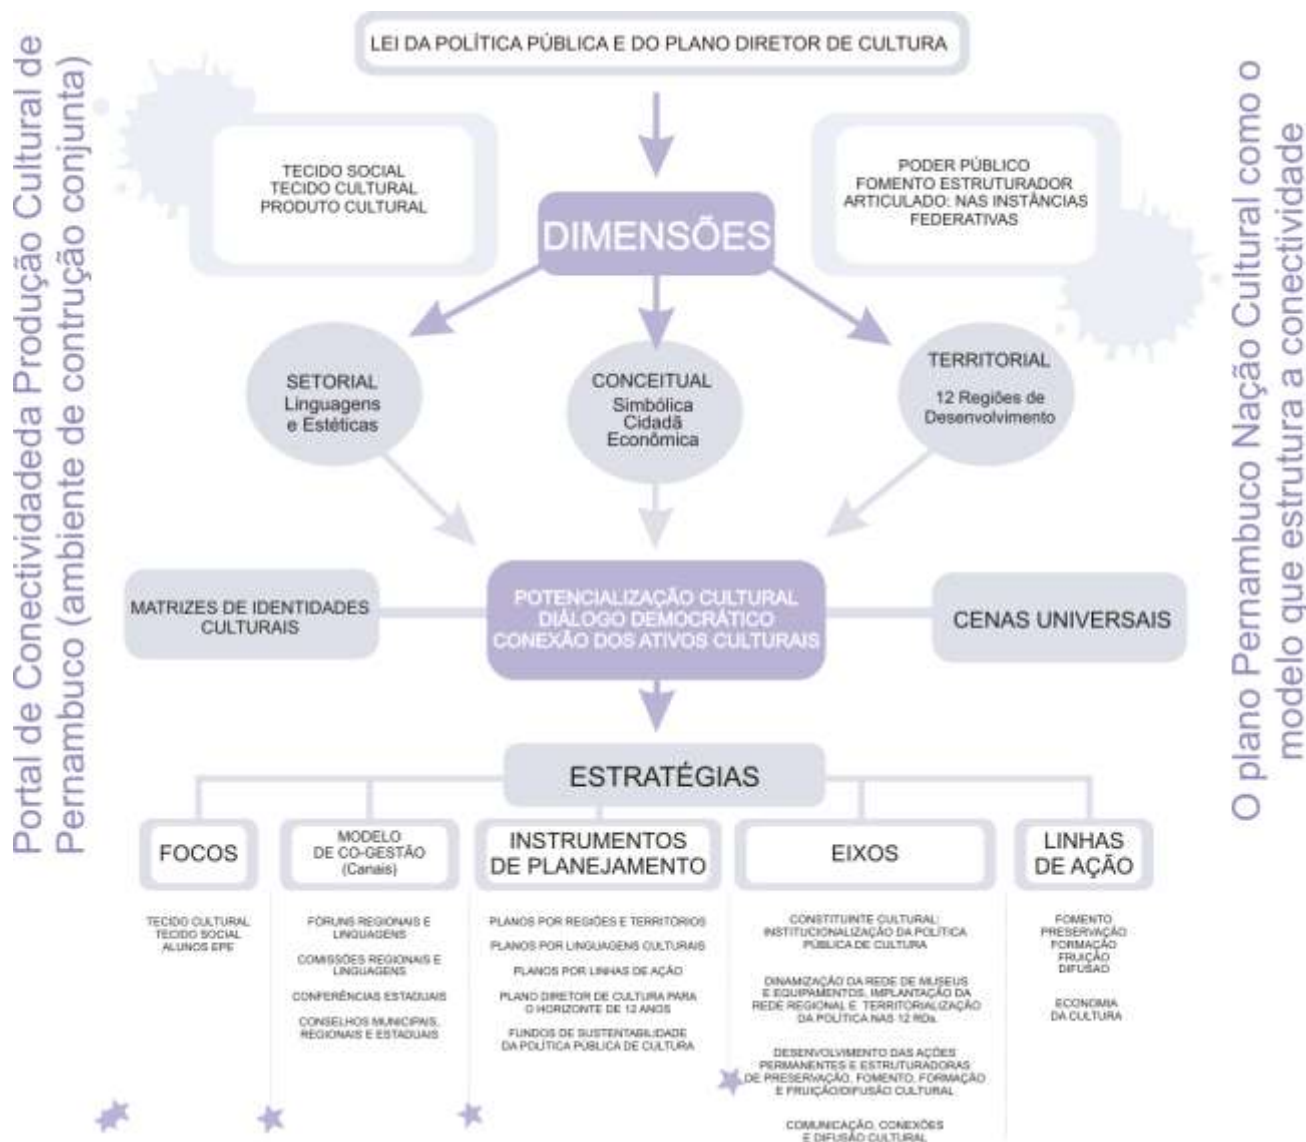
Portal de Conectividadeda Produção Cultural de Pernambuco (ambiente de contrução conjunta)

LEI DA POLÍTICA PÚBLICA E DO PLANO DIRETOR DE CULTURA

TECIDO SOCIAL
TECIDO CULTURAL
PRODUTO CULTURAL

DIMENSÕES

PODER PÚBLICO
FOMENTO ESTRUTURADOR
ARTICULADO: NAS INSTÂNCIAS FEDERATIVAS

SETORIAL
Linguagens e Estéticas

CONCEITUAL
Simbólica
Cidadã
Econômica

TERRITORIAL
12 Regiões de Desenvolvimento

MATRIZES DE IDENTIDADES CULTURAIS

POTENCIALIZAÇÃO CULTURAL
DIÁLOGO DEMOCRÁTICO
CONEXÃO DOS ATIVOS CULTURAIS

CENAS UNIVERSAIS

ESTRATÉGIAS

FOCOS

TECIDO CULTURAL
TECIDO SOCIAL
ALUNOS EPE

MODELO DE CO-GESTÃO (Canais)

FÓRUNS REGIONAIS E LINGUAGENS
COMISSÕES REGIONAIS E LINGUAGENS
CONFERÊNCIAS ESTADUAIS
CONSELHOS MUNICIPAIS, REGIONAIS E ESTADUAIS

INSTRUMENTOS DE PLANEJAMENTO

PLANOS POR REGIÕES E TERRITÓRIOS
PLANOS POR LINGUAGENS CULTURAIS
PLANOS POR LINHAS DE AÇÃO
PLANO DIRETOR DE CULTURA PARA O HORIZONTE DE 12 ANOS
FUNDOS DE SUSTENTABILIDADE DA POLÍTICA PÚBLICA DE CULTURA

EIXOS

CONSTITUINTE CULTURAL: INSTITUCIONALIZAÇÃO DA POLÍTICA PÚBLICA DE CULTURA
DINAMIZAÇÃO DA REDE DE MUSEUS E EQUIPAMENTOS, IMPLANTAÇÃO DA REDE REGIONAL E TERRITORIALIZAÇÃO DA POLÍTICA NAS 12 RDs.
DESENVOLVIMENTO DAS AÇÕES PERMANENTES E ESTRUTURADORAS DE PRESERVAÇÃO, FOMENTO, FORMAÇÃO E FRUIÇÃO/DIFUSÃO CULTURAL
COMUNICAÇÃO, CONEXÕES E DIFUSÃO CULTURAL

LINHAS DE AÇÃO

FOMENTO
PRESERVAÇÃO
FORMAÇÃO
FRUIÇÃO
DIFUSÃO
ECONOMIA DA CULTURA

O plano Pernambuco Nação Cultural como o modelo que estrutura a conectividade